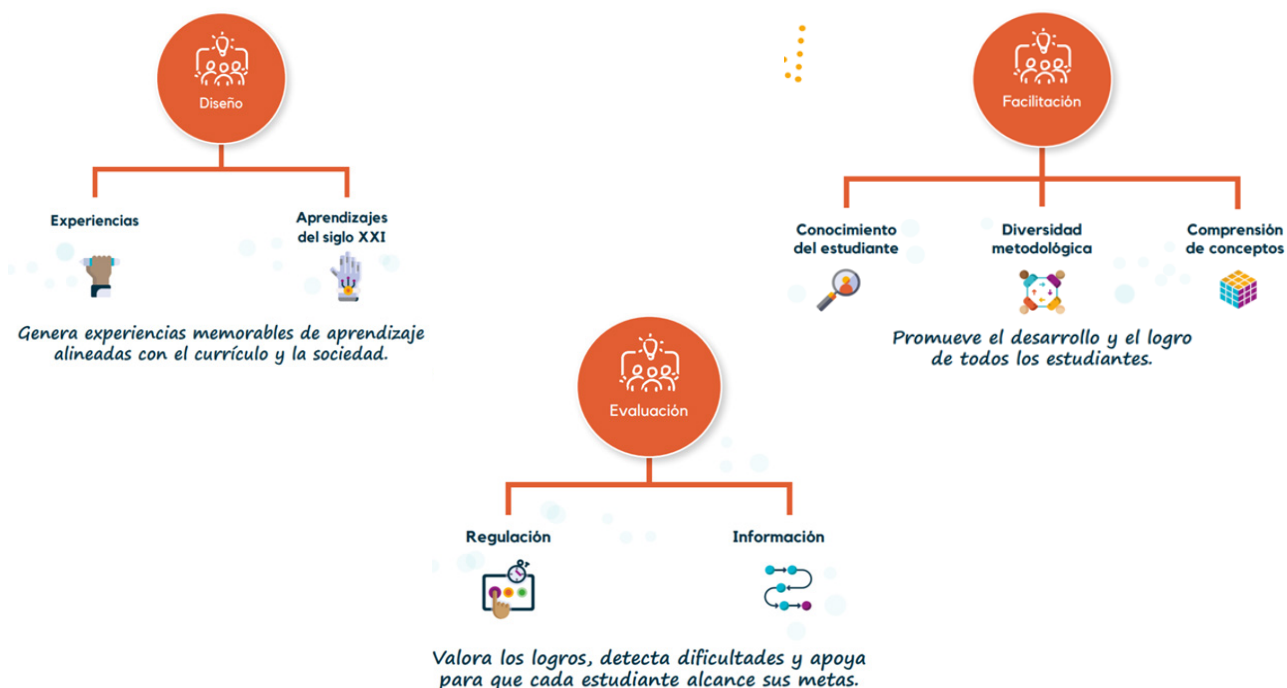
Diseño

Experiencias

Aprendizajes del siglo XXI

Genera experiencias memorables de aprendizaje alineadas con el currículo y la sociedad.

Facilitación

Conocimiento del estudiante

Diversidad metodológica

Comprensión de conceptos

Promueve el desarrollo y el logro de todos los estudiantes.

Evaluación

Regulación

Información

Valora los logros, detecta dificultades y apoya para que cada estudiante alcance sus metas.